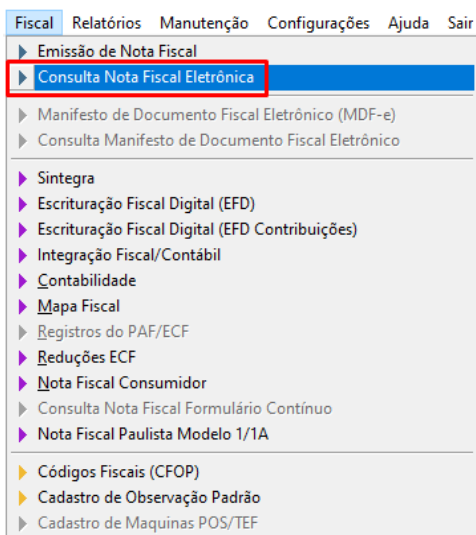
Fiscal Relatórios Manutenção Configurações Ajuda Sair

Emissão de Nota Fiscal
Consulta Nota Fiscal Eletrônica

Manifesto de Documento Fiscal Eletrônico (MDF-e)
Consulta Manifesto de Documento Fiscal Eletrônico

Sintegra
Escrituração Fiscal Digital (EFD)
Escrituração Fiscal Digital (EFD Contribuições)
Integração Fiscal/Contábil
Contabilidade
Mapa Fiscal
Registros do PAF/ECF
Reduções ECF
Nota Fiscal Consumidor
Consulta Nota Fiscal Formulário Contínuo
Nota Fiscal Paulista Modelo 1/1A

Códigos Fiscais (CFOP)
Cadastro de Observação Padrão
Cadastro de Maquinas POS/TEF